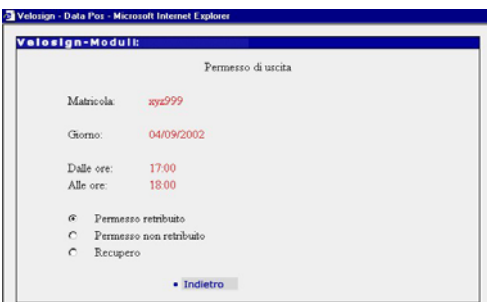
Velosign - Data Pos - Microsoft Internet Explorer

Velosign-Moduli:

Permesso di uscita

Matricola: xyz999

Giorno: 04/09/2002

Dalle ore: 17:00
Alle ore: 18:00

Permesso retribuito
Permesso non retribuito
Recupero

• Indietro